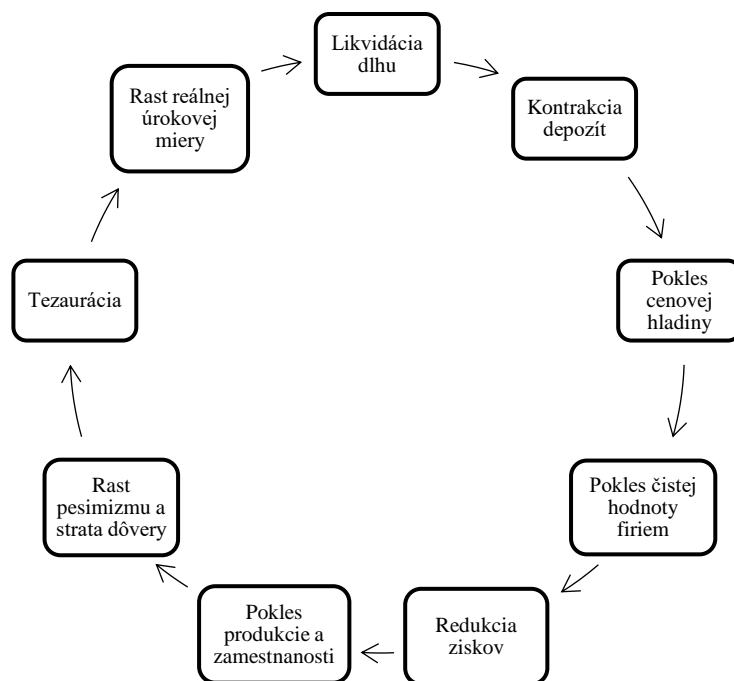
Likvidácia dlhu

Kontrakcia depozít

Pokles cenovej hladiny

Pokles čistej hodnoty firiem

Redukcia ziskov

Pokles produkcie a zamestnanosti

Rast pesimizmu a strata dôvery

Tezaurácia

Rast reálnej úrokovej miery